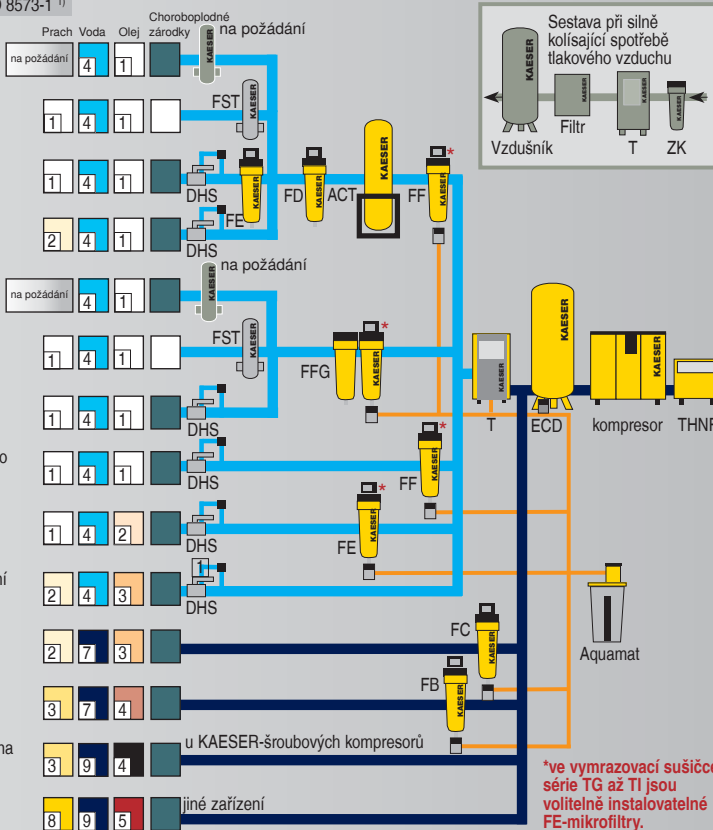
8573-1 ¹⁾

Prach Voda Olej Choroboplodné zárodky

na požádání 4 1 na požádání

1 4 1 FST

1 4 1 DHS FE FD ACT FF*

2 4 1 DHS

na požádání 4 1 na požádání

1 4 1 FST FFG*

1 4 1 DHS

1 4 1 DHS FF*

1 4 2 DHS FE*

2 4 3 DHS

2 7 3 FC

3 7 4 FB

3 9 4 u KAESER-šroubových kompresorů

8 9 5 jiné zařízení

Sestava při silně kolísající spotřebě tlakového vzduchu

Vzdušník Filtr T ZK

KAESER

T ECD kompresor THNF

Aquamat

*ve vymrazovací sušičce série TG až TI jsou volitelně instalovatelné FE-mikrofiltry.

o

ní

na